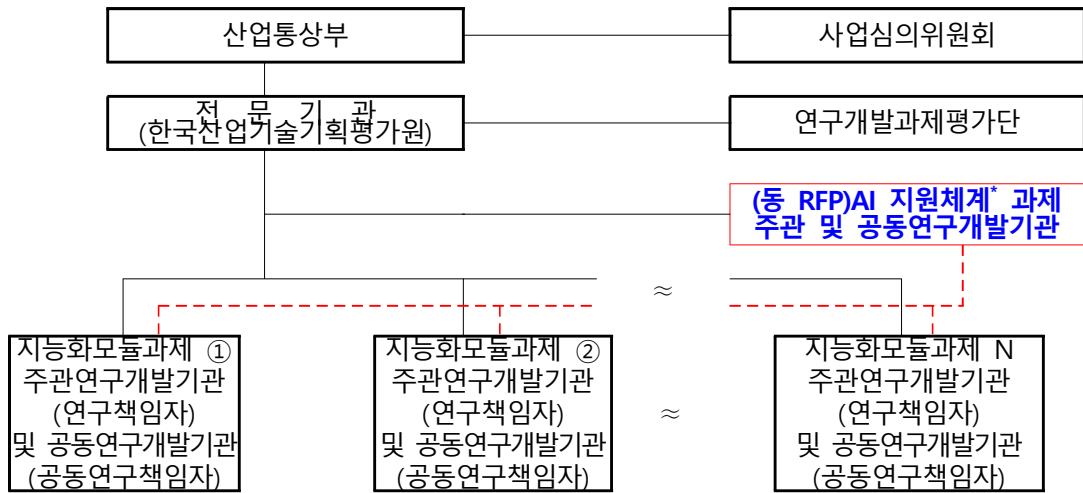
산업통상부

사업심의위원회

전 문 기 관
(한국산업기술기획평가원)

연구개발과제평가단

(동 RFP)AI 지원체계* 과제
주관 및 공동연구개발기관

≈

지능화모듈과제 ①
주관연구개발기관
(연구책임자)
및 공동연구개발기관
(공동연구책임자)

지능화모듈과제 ②
주관연구개발기관
(연구책임자)
및 공동연구개발기관
(공동연구책임자)

≈

지능화모듈과제 N
주관연구개발기관
(연구책임자)
및 공동연구개발기관
(공동연구책임자)